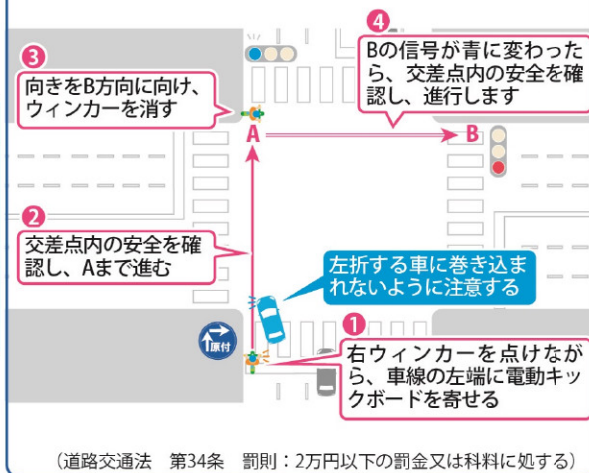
③
向きをB方向に向け、ウィンカーを消す

④
Bの信号が青に変わったら、交差点内の安全を確認し、進行します

A

B

②
交差点内の安全を確認し、Aまで進む

左折する車に巻き込まれないように注意する

原付

①
右ウィンカーを点けながら、車線の左端に電動キックボードを寄せる

（道路交通法　第34条　罰則：2万円以下の罰金又は科料に処する）